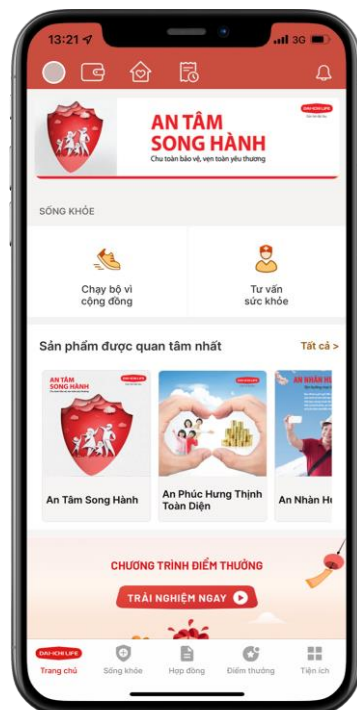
13:21
3G

AN TÂM SONG HÀNH
Chu toàn bảo vệ, vẹn toàn yêu thương
DAI-ICHI LIFE

SỐNG KHỎE

Chạy bộ vì cộng đồng

Tư vấn sức khỏe

Sản phẩm được quan tâm nhất
Tất cả >

AN TÂM SONG HÀNH
DAI-ICHI LIFE
An Tâm Song Hành

DAI-ICHI LIFE
An Phúc Hưng Thịnh Toàn Diện

AN NHÀN
An Nhàn H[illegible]

CHƯƠNG TRÌNH ĐIỂM THƯỞNG
TRẢI NGHIỆM NGAY

DAI-ICHI LIFE
Trang chủ
Sống khỏe
Hợp đồng
Điểm thưởng
Tiện ích